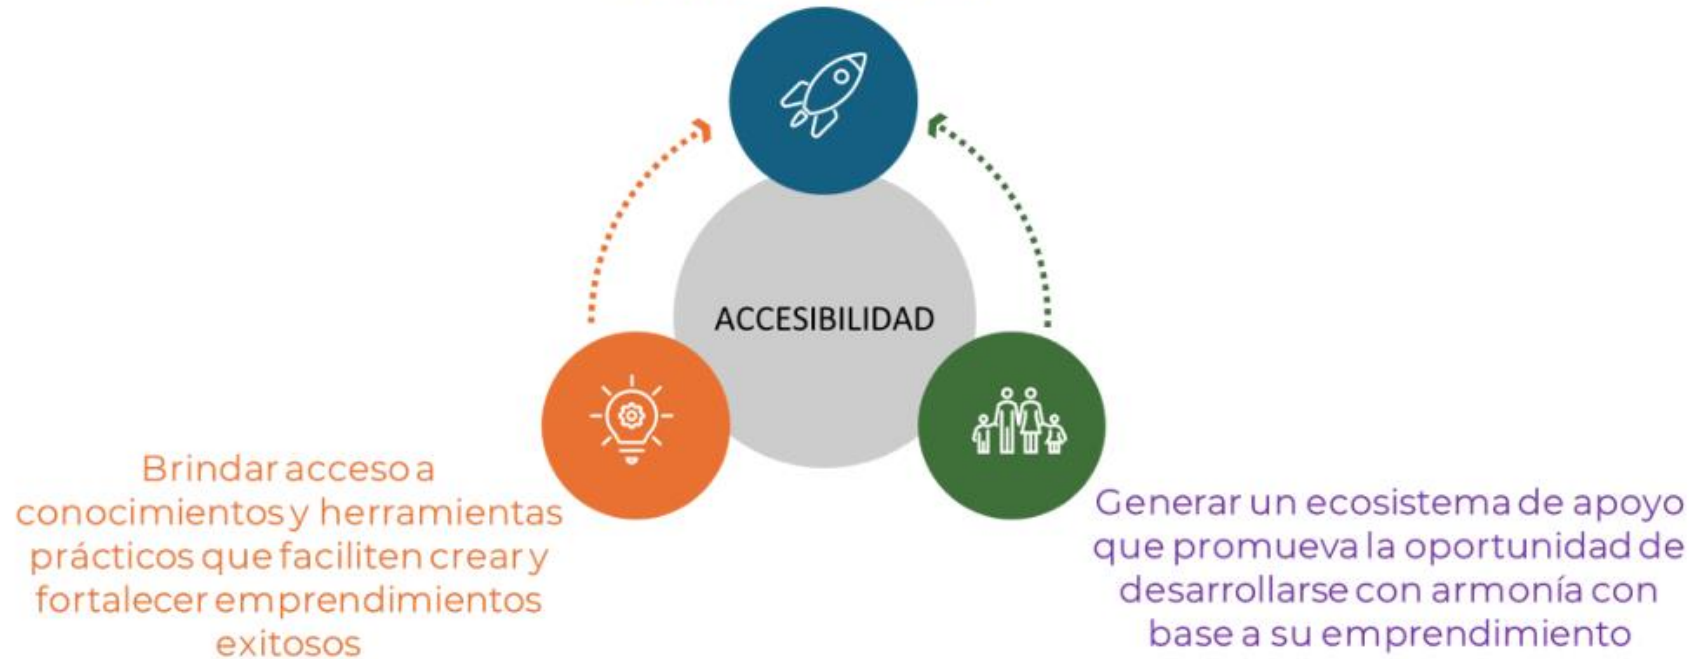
ACCESIBILIDAD

Brindar acceso a conocimientos y herramientas prácticos que faciliten crear y fortalecer emprendimientos exitosos

Generar un ecosistema de apoyo que promueva la oportunidad de desarrollarse con armonía con base a su emprendimiento